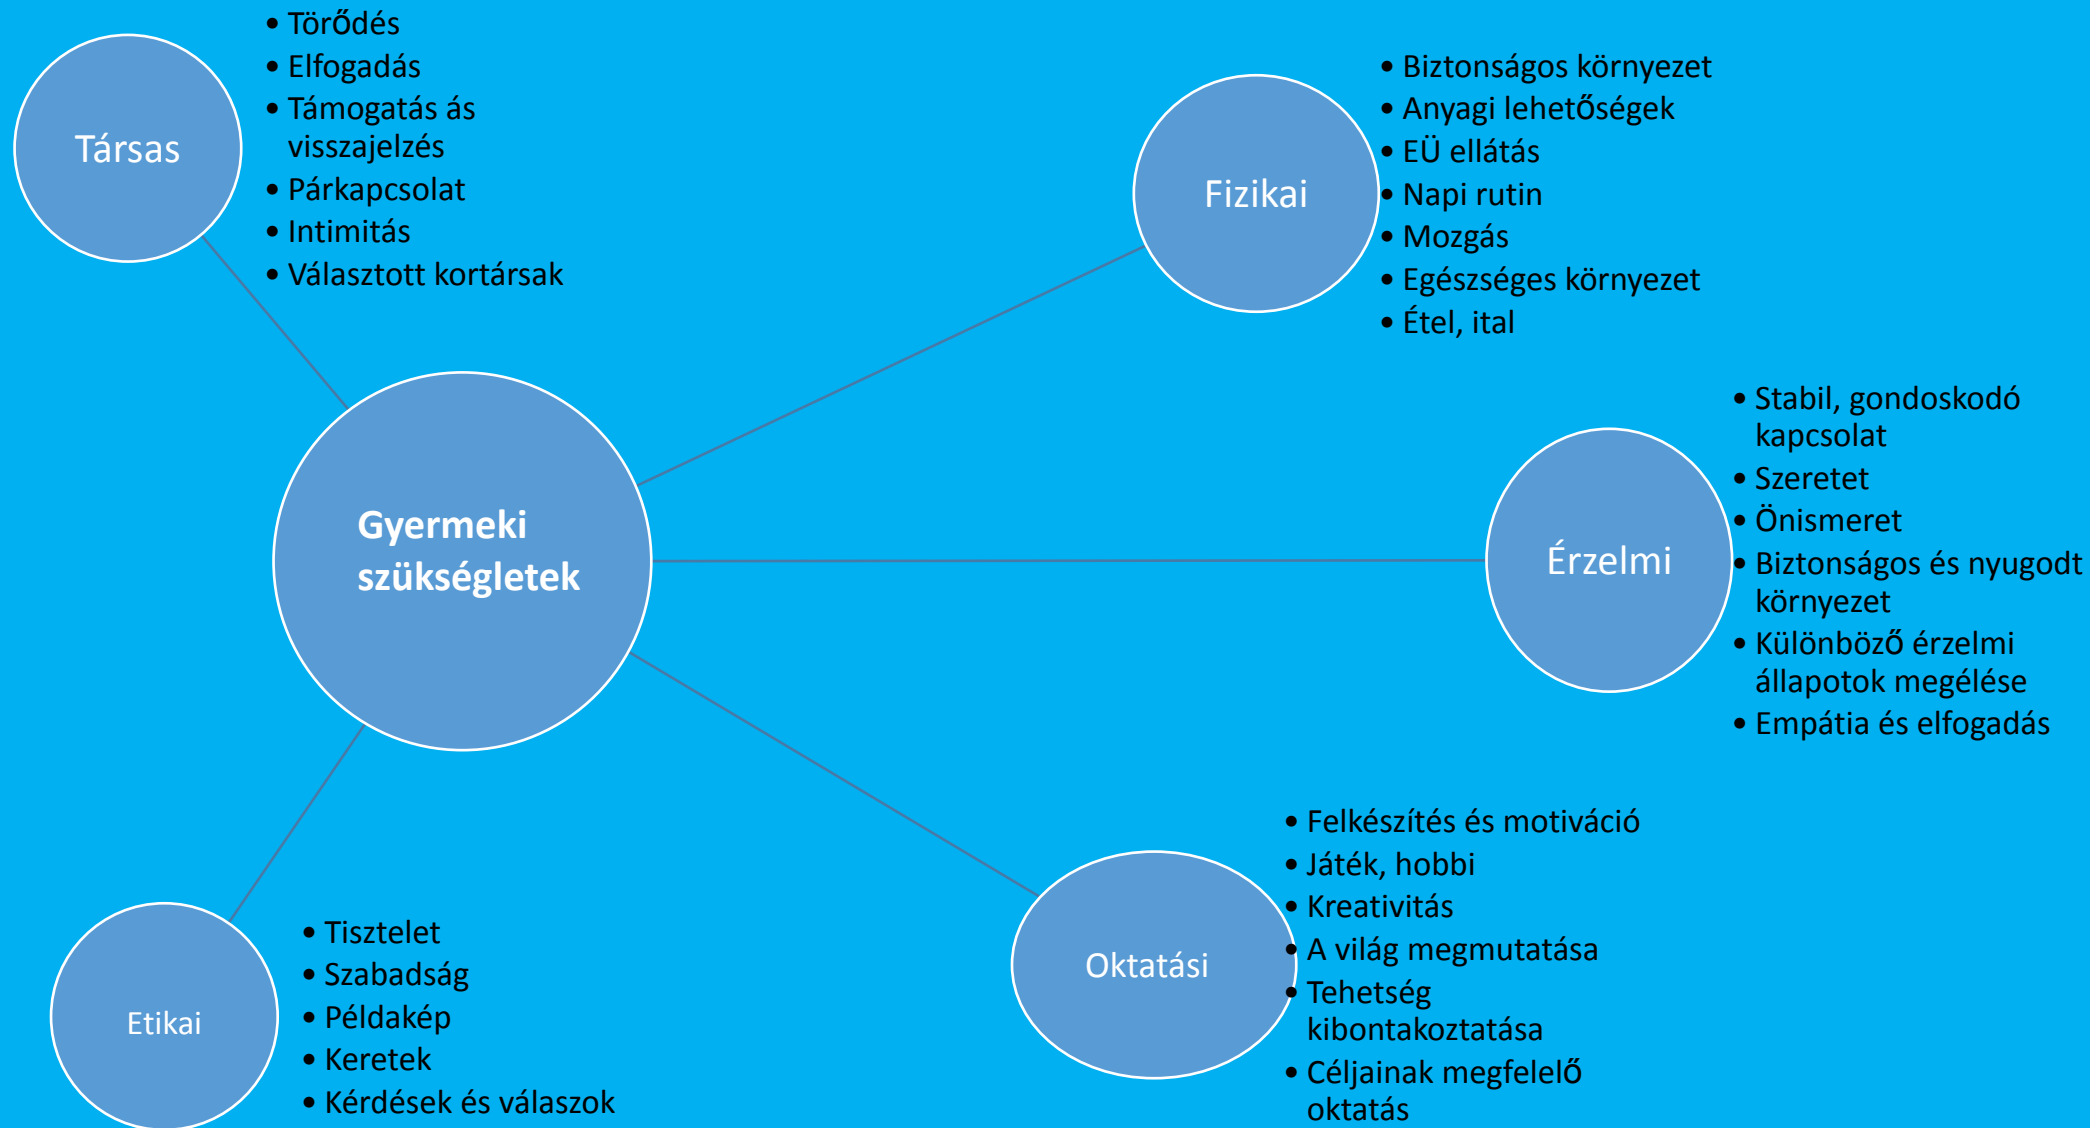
Társas

- Törődés
- Elfogadás
- Támogatás ás visszajelzés
- Párkapcsolat
- Intimitás
- Választott kortársak

Fizikai

- Biztonságos környezet
- Anyagi lehetőségek
- EÜ ellátás
- Napi rutin
- Mozgás
- Egészséges környezet
- Étel, ital

Gyermeki szükségletek

Érzelmi

- Stabil, gondoskodó kapcsolat
- Szeretet
- Önismeret
- Biztonságos és nyugodt környezet
- Különböző érzelmi állapotok megélése
- Empátia és elfogadás

Oktatási

- Felkészítés és motiváció
- Játék, hobbi
- Kreativitás
- A világ megmutatása
- Tehetség kibontakoztatása
- Céljainak megfelelő oktatás

Etikai

- Tisztelet
- Szabadság
- Példakép
- Keretek
- Kérdések és válaszok